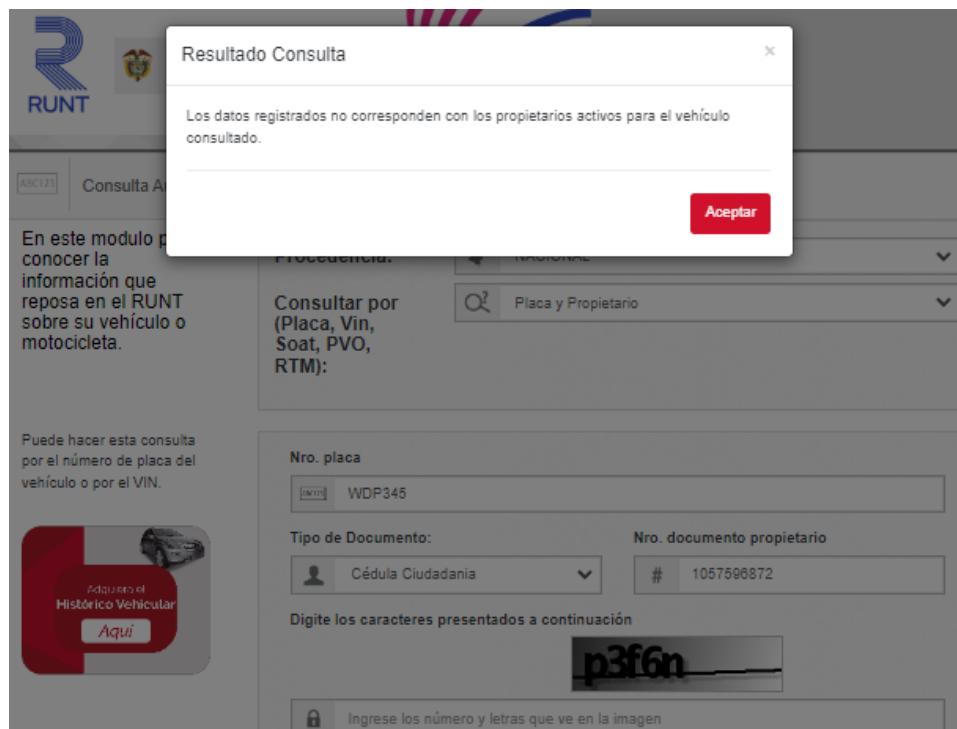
RUNT

Resultado Consulta

×

Los datos registrados no corresponden con los propietarios activos para el vehículo consultado.

Aceptar

ABC123 Consulta A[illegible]

En este modulo p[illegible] conocer la información que reposa en el RUNT sobre su vehículo o motocicleta.

Procedencia: NACIONAL

Consultar por (Placa, Vin, Soat, PVO, RTM): Placa y Propietario

Puede hacer esta consulta por el número de placa del vehículo o por el VIN.

Adquiera el Histórico Vehicular Aquí

Nro. placa

ABC123 WDP345

Tipo de Documento:

Cédula Ciudadania

Nro. documento propietario

# 1057596872

Digite los caracteres presentados a continuación

p3f6n

Ingrese los número y letras que ve en la imagen